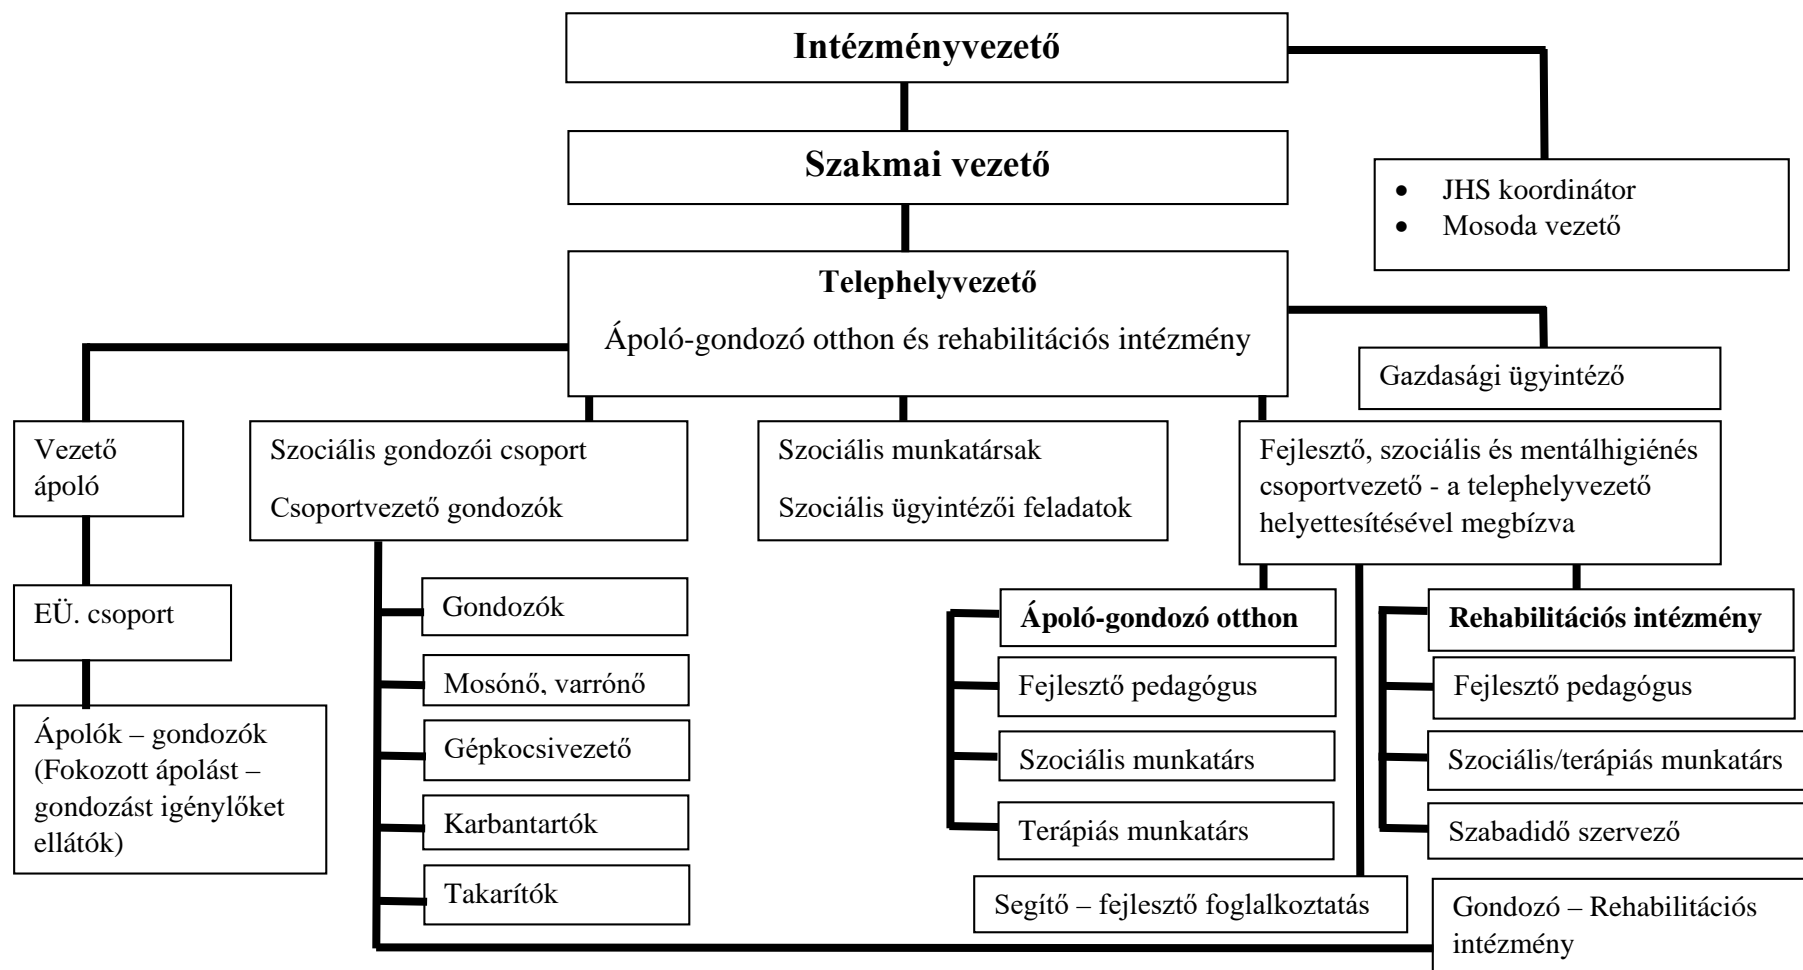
Intézményvezető

Szakmai vezető

• JHS koordinátor
• Mosoda vezető

Telephelyvezető

Ápoló-gondozó otthon és rehabilitációs intézmény

Gazdasági ügyintéző

Vezető ápoló

Szociális gondozói csoport

Csoportvezető gondozók

Szociális munkatársak

Szociális ügyintézői feladatok

Fejlesztő, szociális és mentálhigiénés csoportvezető - a telephelyvezető helyettesítésével megbízva

EÜ. csoport

Ápolók – gondozók (Fokozott ápolást – gondozást igénylőket ellátók)

Gondozók

Mosónő, varrónő

Gépkocsivezető

Karbantartók

Takarítók

Ápoló-gondozó otthon

Fejlesztő pedagógus

Szociális munkatárs

Terápiás munkatárs

Rehabilitációs intézmény

Fejlesztő pedagógus

Szociális/terápiás munkatárs

Szabadidő szervező

Segítő – fejlesztő foglalkoztatás

Gondozó – Rehabilitációs intézmény